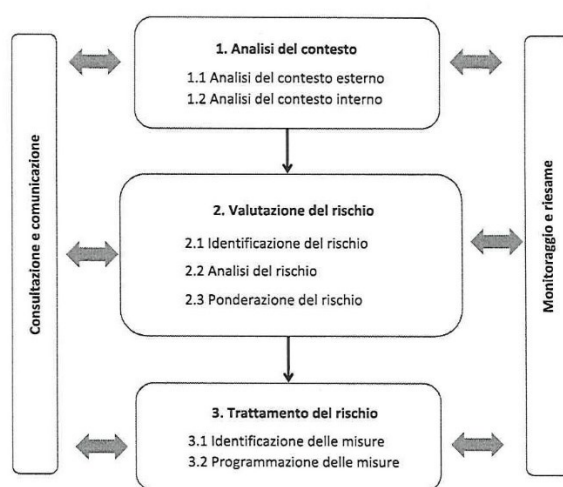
Consultazione e comunicazione

1. Analisi del contesto
1.1 Analisi del contesto esterno
1.2 Analisi del contesto interno

2. Valutazione del rischio
2.1 Identificazione del rischio
2.2 Analisi del rischio
2.3 Ponderazione del rischio

3. Trattamento del rischio
3.1 Identificazione delle misure
3.2 Programmazione delle misure

Monitoraggio e riesame